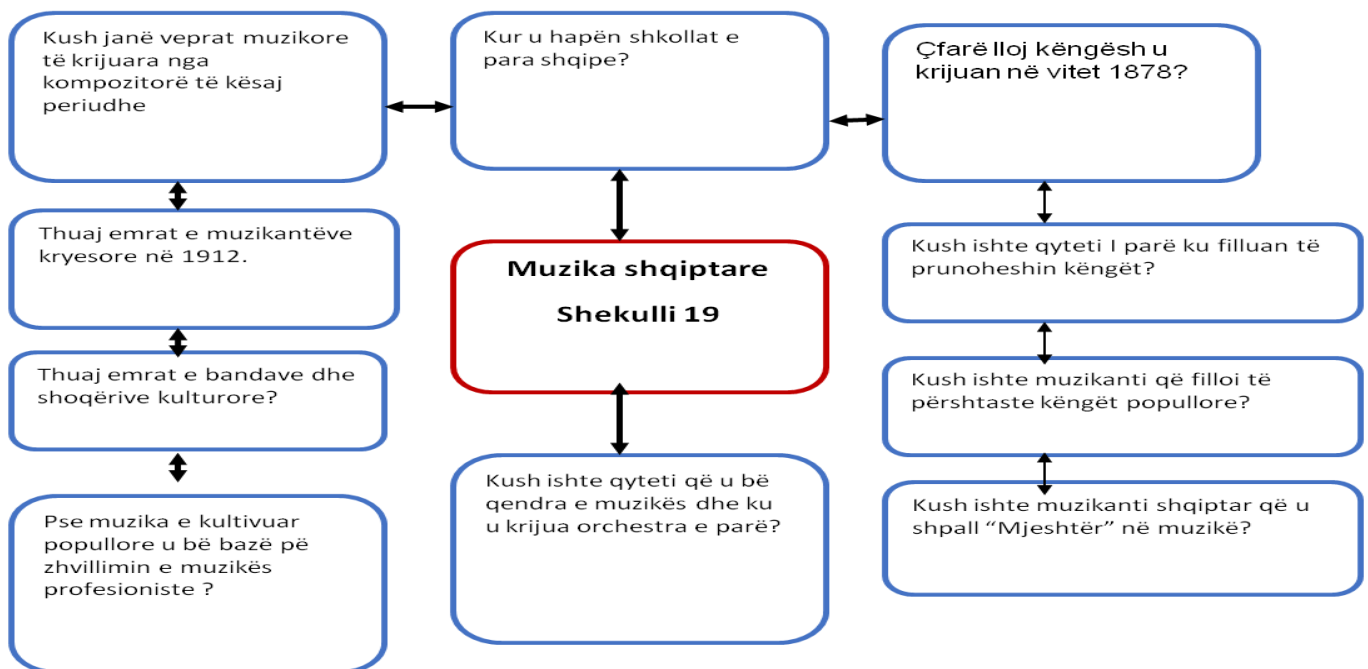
Kush janë veprat muzikore të krijuara nga kompozitorë të kësaj periudhe

Kur u hapën shkollat e para shqipe?

Çfarë lloj këngësh u krijuan në vitet 1878?

Thuaj emrat e muzikantëve kryesore në 1912.

Muzika shqiptare

Shekulli 19

Kush ishte qyteti I parë ku filluan të prunoheshin këngët?

Thuaj emrat e bandave dhe shoqërive kulturore?

Kush ishte muzikanti që filloi të përshtaste këngët popullore?

Pse muzika e kultivuar popullore u bë bazë pë zhvillimin e muzikës profesioniste ?

Kush ishte qyteti që u bë qendra e muzikës dhe ku u krijua orchestra e parë?

Kush ishte muzikanti shqiptar që u shpall “Mjeshtër” në muzikë?